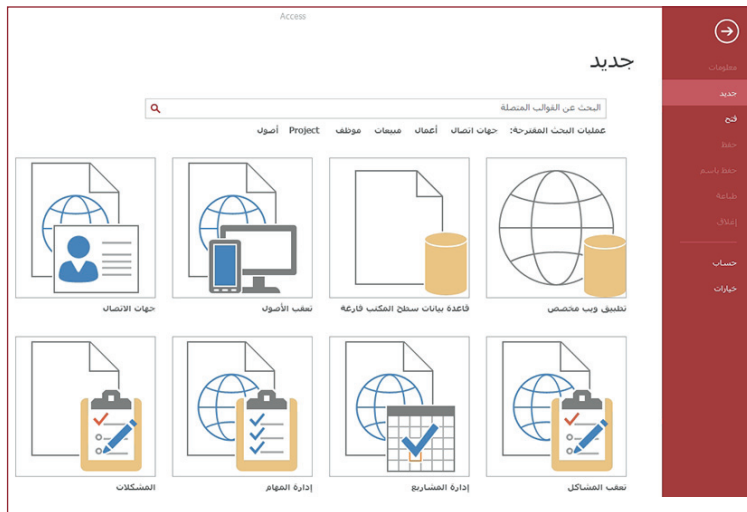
Access

معلومات
جديد
فتح
حفظ
حفظ باسم
طباعة
إغلاق
حساب
خيارات

جديد

البحث عن القوالب المتصلة

عمليات البحث المقترحة: جهات اتصال أعمال مبيعات موظف Project أصول

تطبيق ويب مخصص
قاعدة بيانات سطح المكتب فارغة
تعقب الأصول
جهات الاتصال

تعقب المشاكل
إدارة المشاريع
إدارة المهام
المشكلات